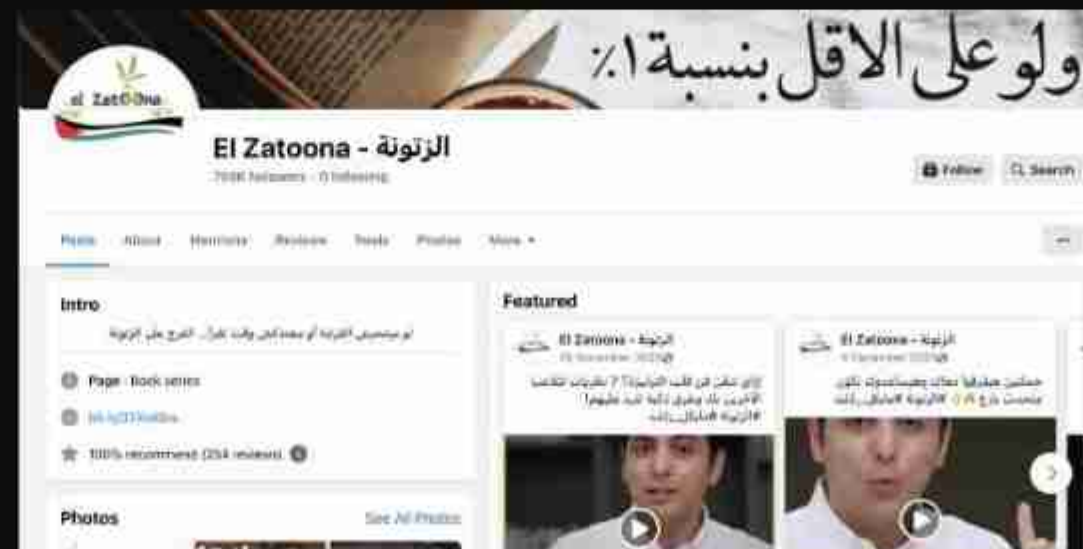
ولو على الاقل بنسبة ١٪

el Zatoona

El Zatoona - الزتونة

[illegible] followers · 0 following

Follow

Search

Posts About Mentions Reviews Reels Photos More

Intro

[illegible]

Page · Book series

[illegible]

100% recommend (254 reviews)

Photos

See All Photos

Featured

El Zatoona - الزتونة

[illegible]

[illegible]

El Zatoona - الزتونة

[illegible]

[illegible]